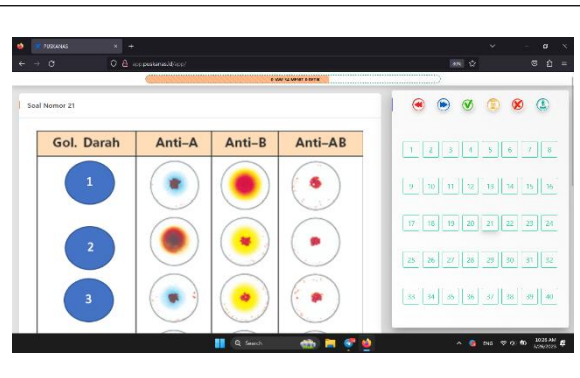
TOBKAMAS
ecp.postamai.id/app/
Soal Nomor 21

| Gol. Darah | Anti–A | Anti–B | Anti–AB |
|---|---|---|---|
| 1 | | | |
| 2 | | | |
| 3 | | | |

1 2 3 4 5 6 7 8
9 10 11 12 13 14 15 16
17 18 19 20 21 22 23 24
25 26 27 28 29 30 31 32
33 34 35 36 37 38 39 40

Search
ENG
10:25 AM